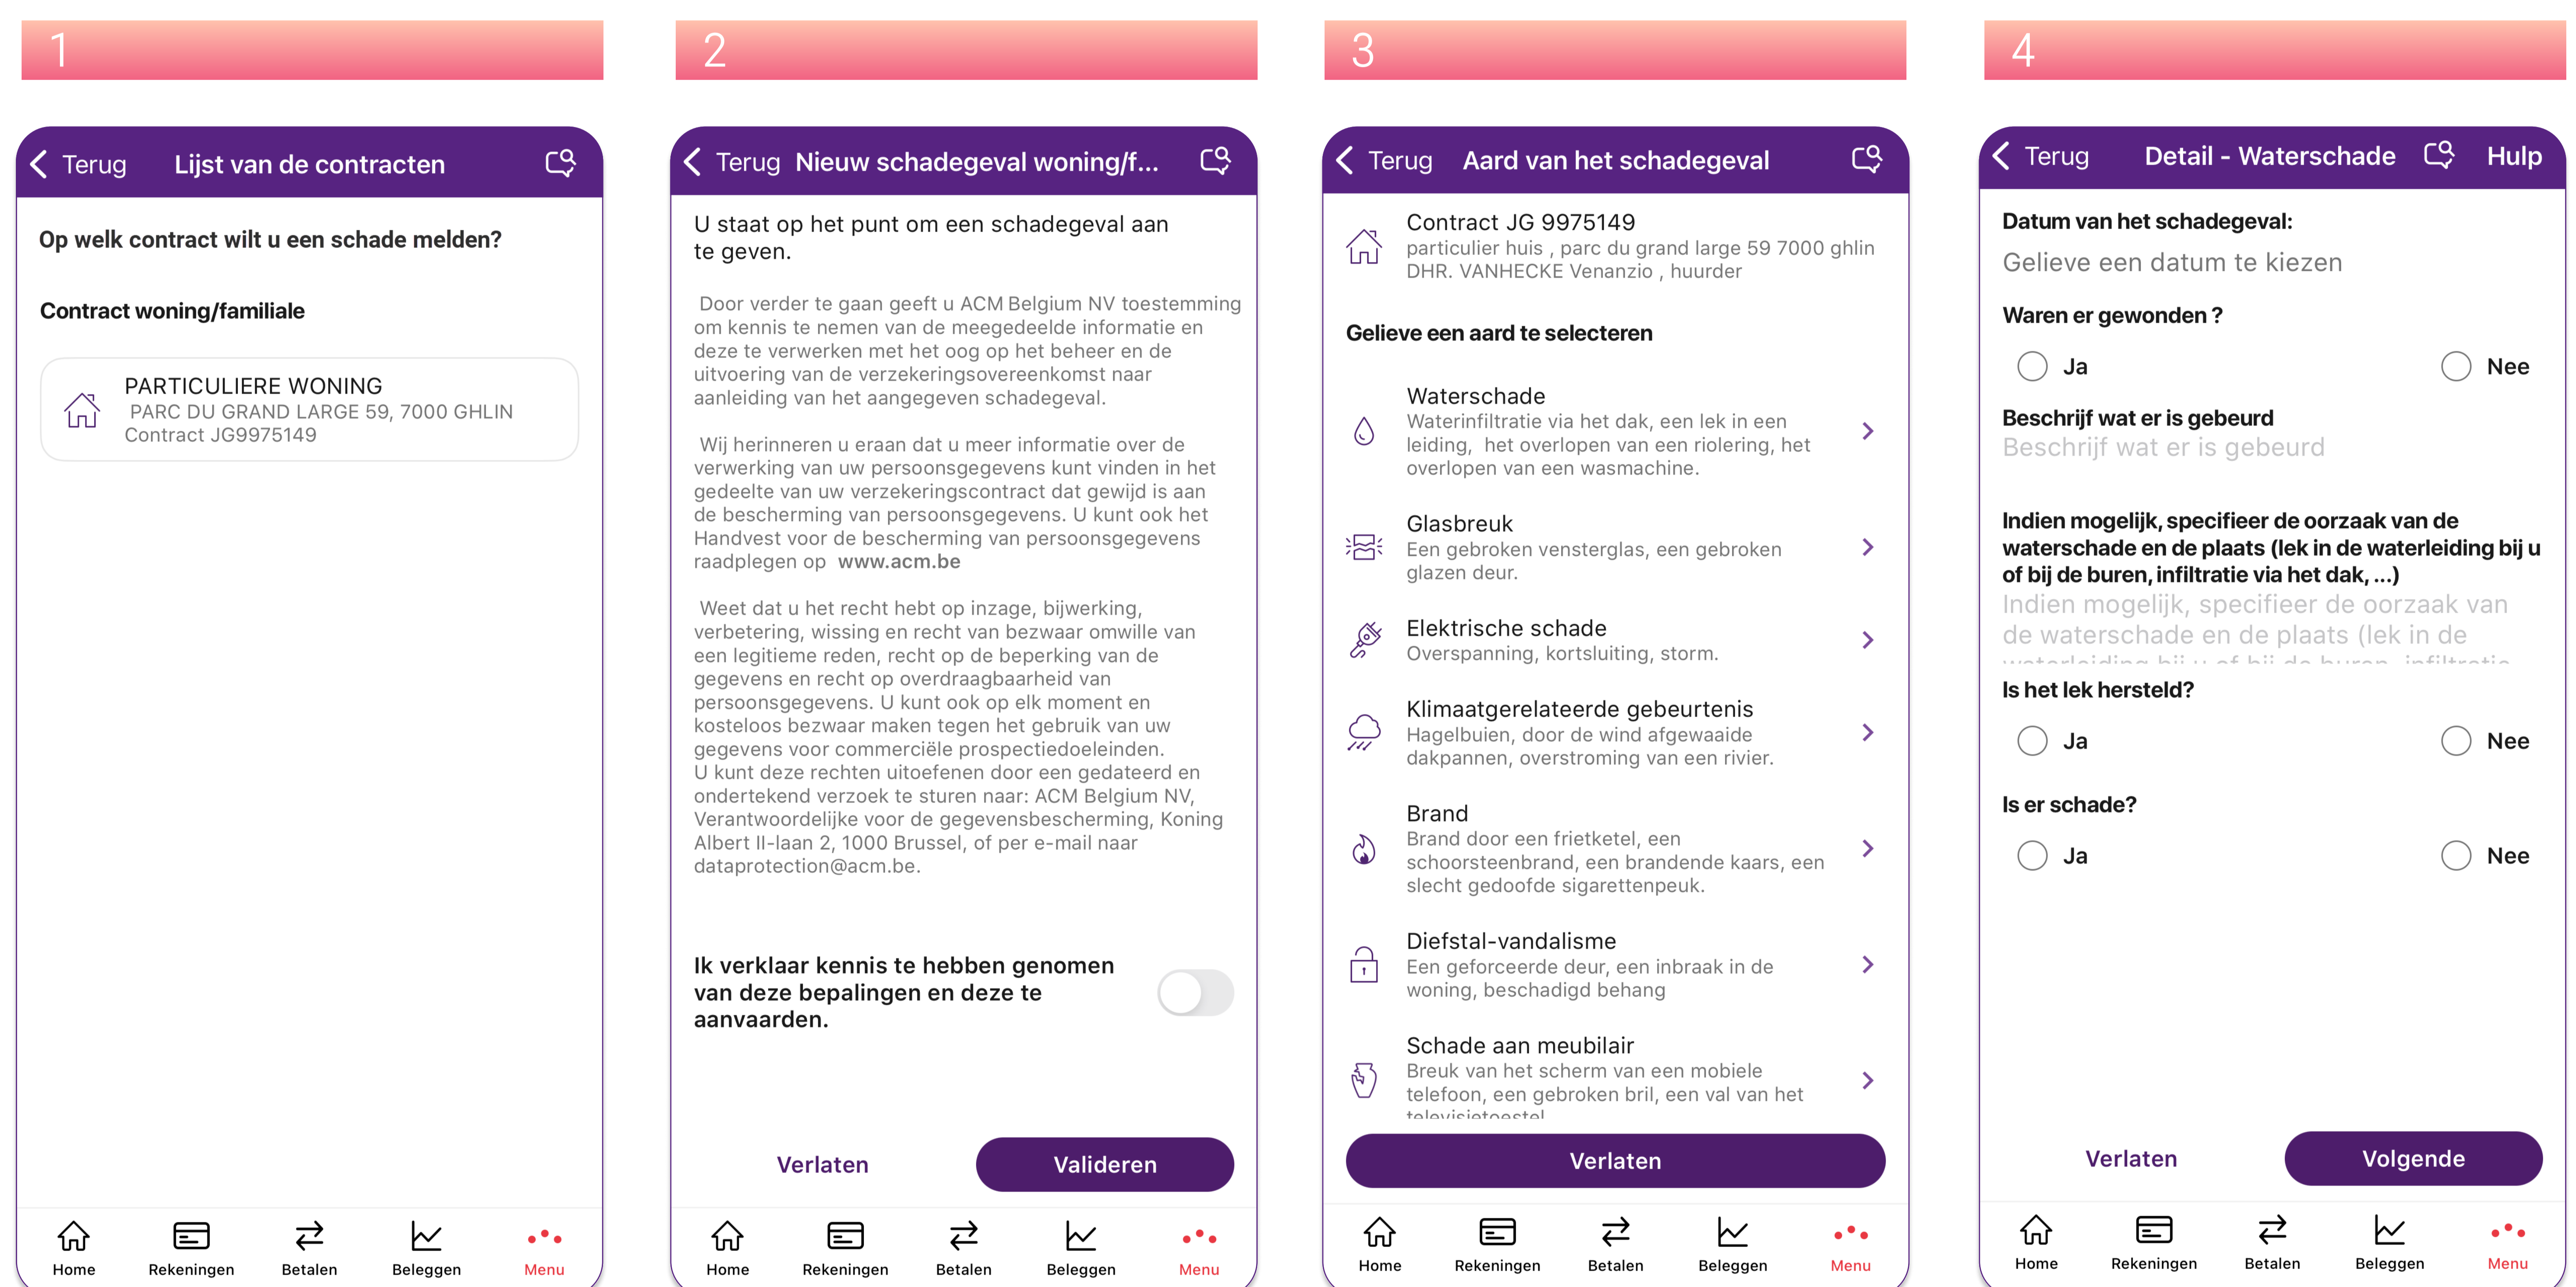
1

Terug Lijst van de contracten

Op welk contract wilt u een schade melden?

Contract woning/familiale

PARTICULIERE WONING
PARC DU GRAND LARGE 59, 7000 GHLIN
Contract JG9975149

Home Rekeningen Betalen Beleggen Menu

2

Terug Nieuw schadegeval woning/f...

U staat op het punt om een schadegeval aan te geven.

Door verder te gaan geeft u ACM Belgium NV toestemming om kennis te nemen van de meegedeelde informatie en deze te verwerken met het oog op het beheer en de uitvoering van de verzekeringsovereenkomst naar aanleiding van het aangegeven schadegeval.

Wij herinneren u eraan dat u meer informatie over de verwerking van uw persoonsgegevens kunt vinden in het gedeelte van uw verzekeringscontract dat gewijd is aan de bescherming van persoonsgegevens. U kunt ook het Handvest voor de bescherming van persoonsgegevens raadplegen op www.acm.be

Weet dat u het recht hebt op inzage, bijwerking, verbetering, wissing en recht van bezwaar omwille van een legitieme reden, recht op de beperking van de gegevens en recht op overdraagbaarheid van persoonsgegevens. U kunt ook op elk moment en kosteloos bezwaar maken tegen het gebruik van uw gegevens voor commerciële prospectiedoeleinden.
U kunt deze rechten uitoefenen door een gedateerd en ondertekend verzoek te sturen naar: ACM Belgium NV, Verantwoordelijke voor de gegevensbescherming, Koning Albert II-laan 2, 1000 Brussel, of per e-mail naar dataprotection@acm.be.

Ik verklaar kennis te hebben genomen van deze bepalingen en deze te aanvaarden.

Verlaten Valideren

Home Rekeningen Betalen Beleggen Menu

3

Terug Aard van het schadegeval

Contract JG 9975149
particulier huis , parc du grand large 59 7000 ghlin
DHR. VANHECKE Venanzio , huurder

Gelieve een aard te selecteren

Waterschade
Waterinfiltratie via het dak, een lek in een leiding, het overlopen van een riolering, het overlopen van een wasmachine.

Glasbreuk
Een gebroken vensterglas, een gebroken glazen deur.

Elektrische schade
Overspanning, kortsluiting, storm.

Klimaatgerelateerde gebeurtenis
Hagelbuien, door de wind afgewaaide dakpannen, overstroming van een rivier.

Brand
Brand door een frietketel, een schoorsteenbrand, een brandende kaars, een slecht gedoofde sigarettenpeuk.

Diefstal-vandalisme
Een geforceerde deur, een inbraak in de woning, beschadigd behang

Schade aan meubilair
Breuk van het scherm van een mobiele telefoon, een gebroken bril, een val van het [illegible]

Verlaten

Home Rekeningen Betalen Beleggen Menu

4

Terug Detail - Waterschade Hulp

Datum van het schadegeval:
Gelieve een datum te kiezen

Waren er gewonden ?
Ja Nee

Beschrijf wat er is gebeurd
Beschrijf wat er is gebeurd

Indien mogelijk, specifieer de oorzaak van de waterschade en de plaats (lek in de waterleiding bij u of bij de buren, infiltratie via het dak, ...)
Indien mogelijk, specifieer de oorzaak van de waterschade en de plaats (lek in de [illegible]

Is het lek hersteld?
Ja Nee

Is er schade?
Ja Nee

Verlaten Volgende

Home Rekeningen Betalen Beleggen Menu